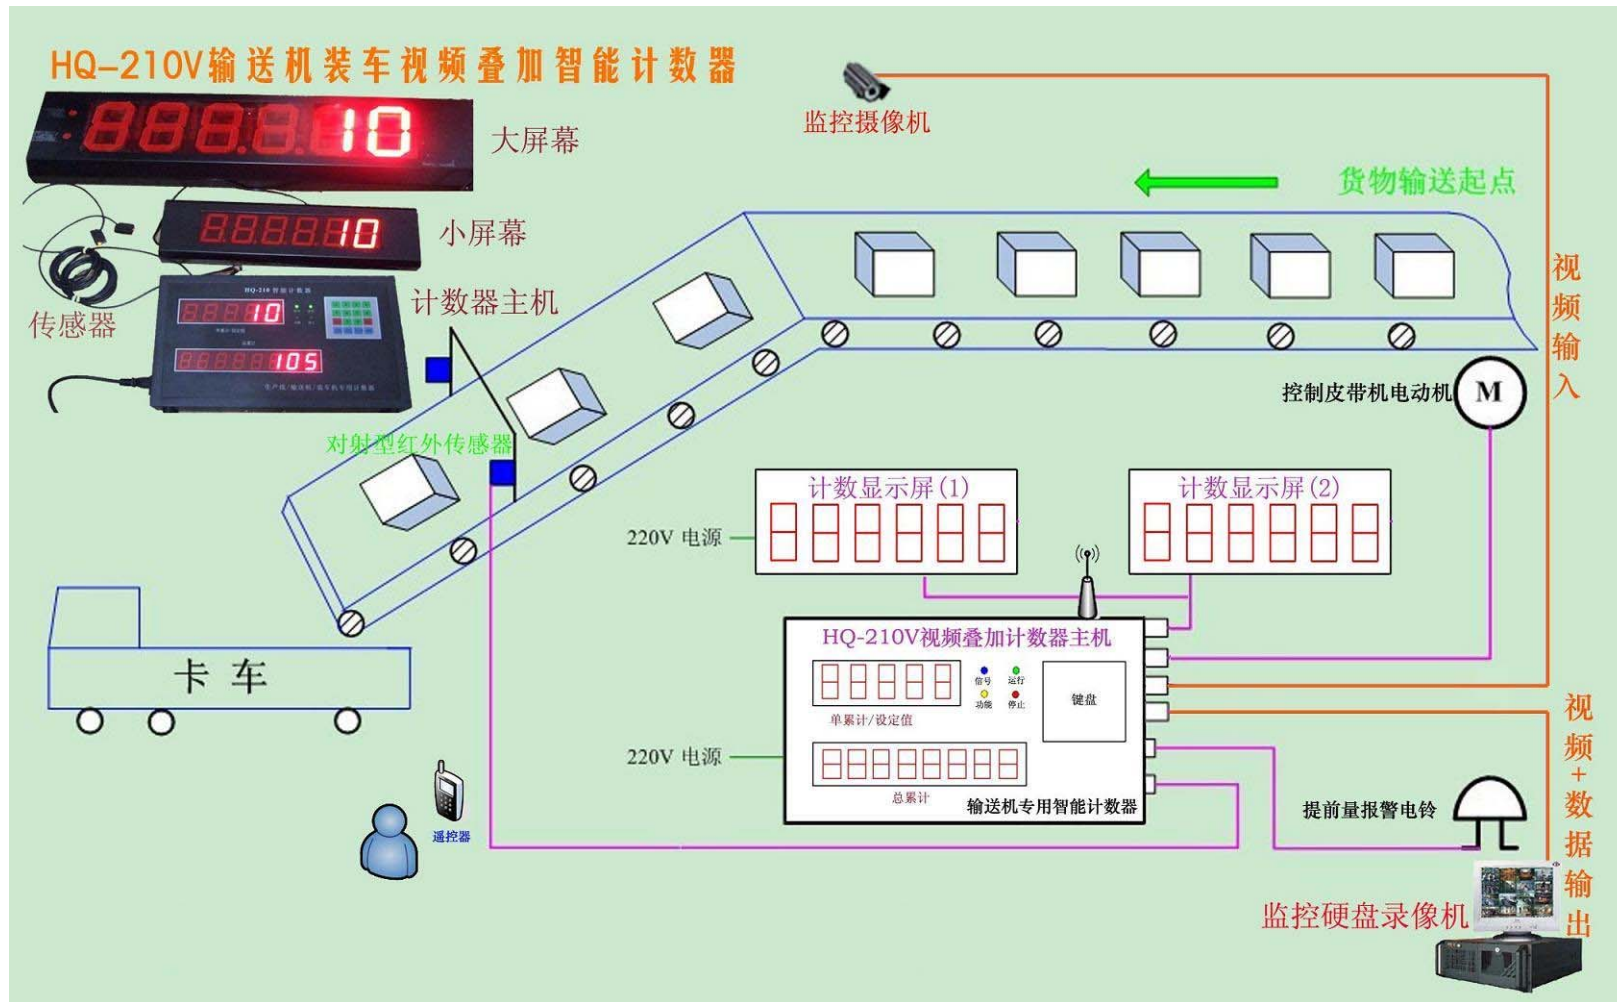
HQ-210V输送机装车视频叠加智能计数器

8888.10

大屏幕

888810

小屏幕

HQ-210 智能计数器

8888 10

888888105

计数器主机

传感器

监控摄像机

货物输送起点

视频输入

控制皮带机电动机

M

对射型红外传感器

计数显示屏(1)

计数显示屏(2)

220V 电源

HQ-210V视频叠加计数器主机

信号 运行 功能 停止

键盘

单累计/设定值

总累计

输送机专用智能计数器

220V 电源

卡 车

通控器

提前量报警电铃

视频+数据输出

监控硬盘录像机